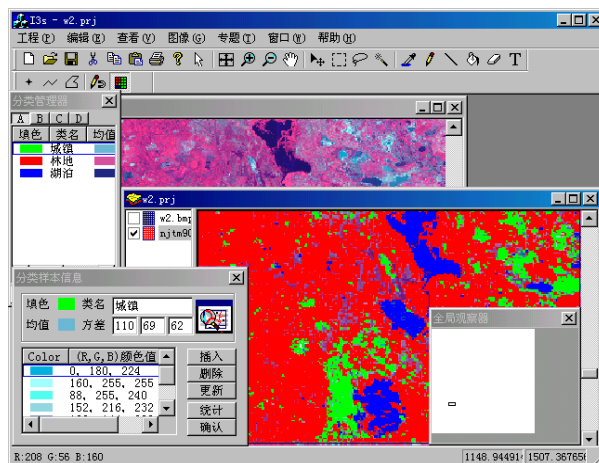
I3s - w2.prj
工程(F) 编辑(E) 查看(V) 图像(G) 专题(T) 窗口(W) 帮助(H)
T
分类管理器
A B C D
填色 类名 均值
城镇
林地
湖泊
w2.prj
w2.bmp
njtm90
分类样本信息
填色 类名 城镇
均值 方差 110 69 62
| Color | (R,G,B)颜色值 |
|---|---|
| | 0, 180, 224 |
| | 160, 255, 255 |
| | 88, 255, 240 |
| | 152, 216, 232 |
插入
删除
更新
统计
确认
全局观察器
R:208 G:56 B:160
1148.94491
1507.36765